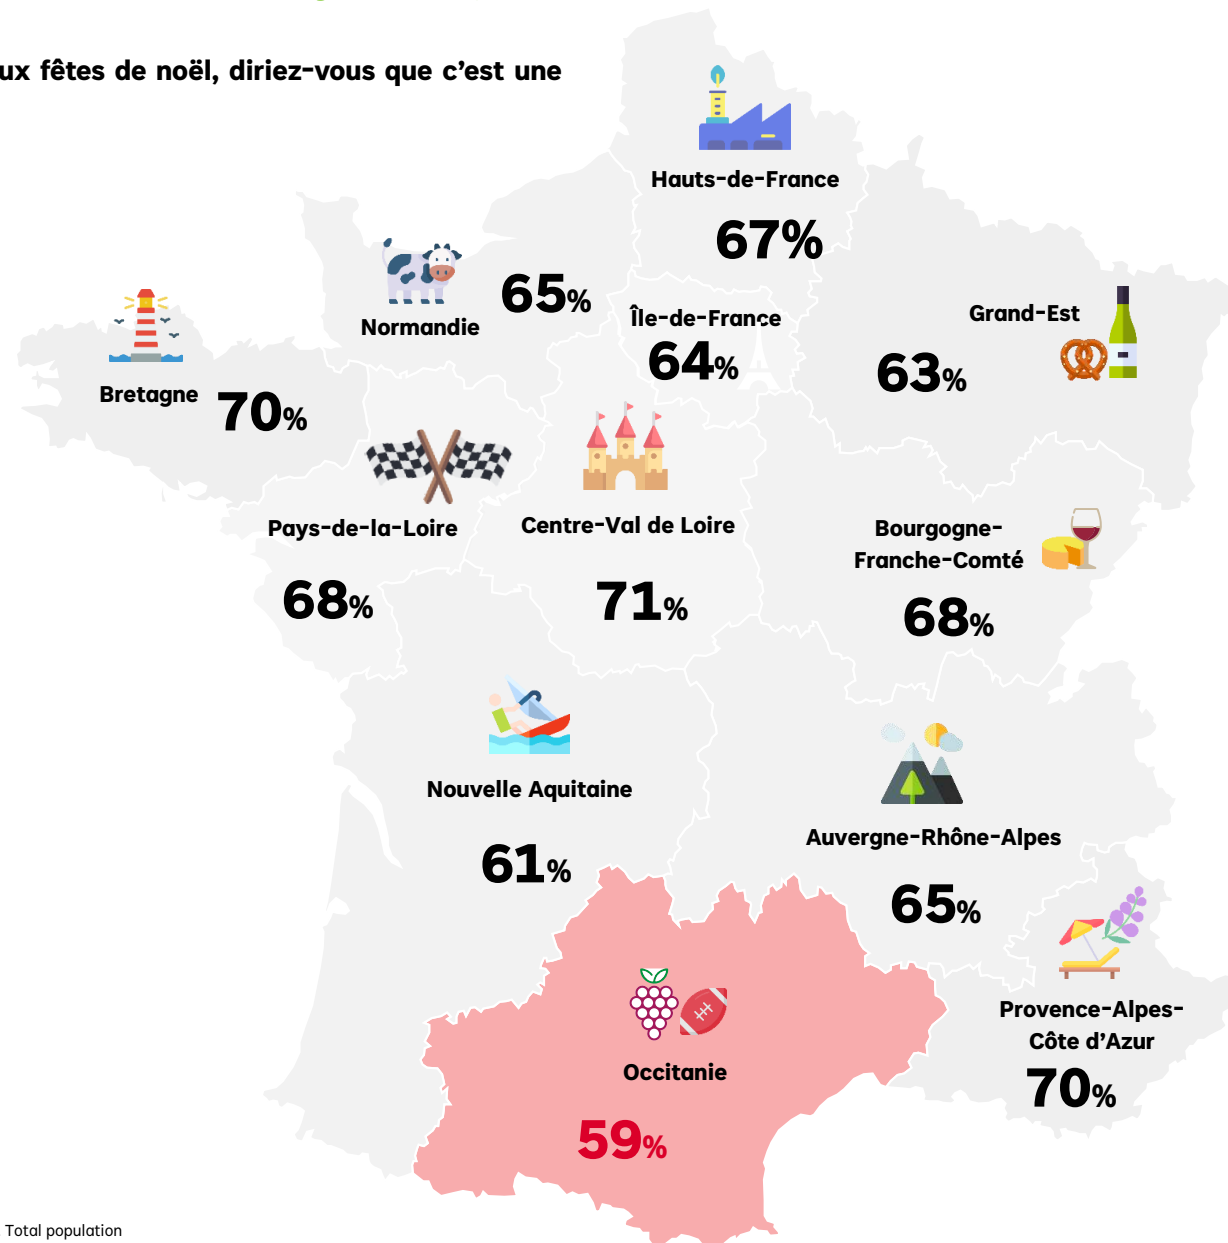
ux fêtes de noël, diriez-vous que c'est une

Hauts-de-France
67%

Normandie
65%

Île-de-France
64%

Grand-Est
63%

Bretagne
70%

Pays-de-la-Loire
68%

Centre-Val de Loire
71%

Bourgogne-Franche-Comté
68%

Nouvelle Aquitaine
61%

Auvergne-Rhône-Alpes
65%

Provence-Alpes-Côte d'Azur
70%

Occitanie
59%

Total population